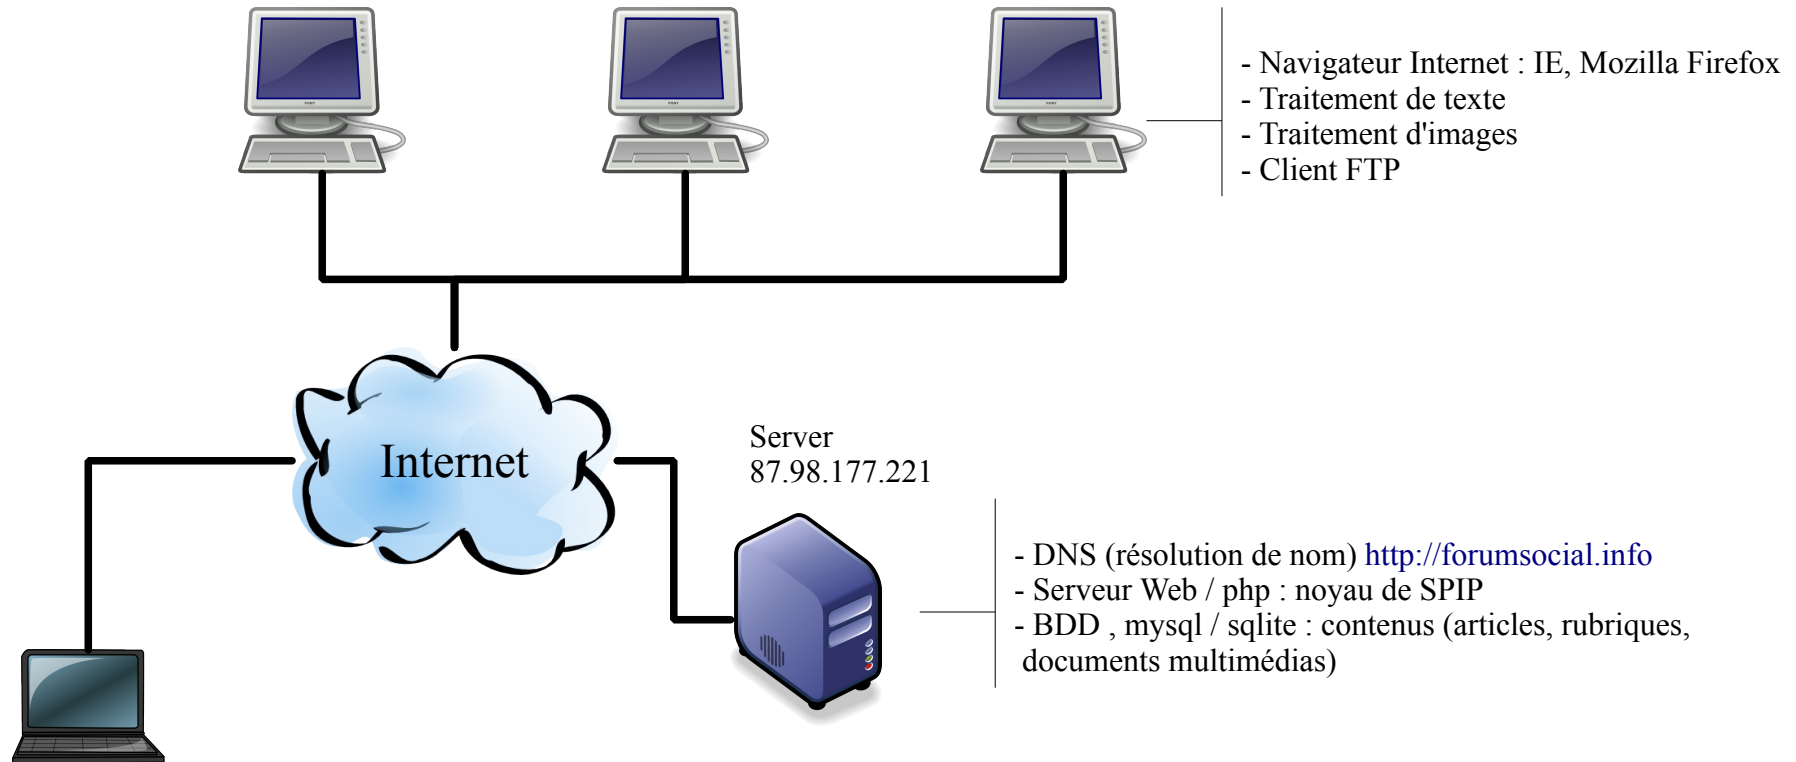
- Navigateur Internet : IE, Mozilla Firefox
- Traitement de texte
- Traitement d'images
- Client FTP

Internet

Server
87.98.177.221

- DNS (résolution de nom) http://forumsocial.info
- Serveur Web / php : noyau de SPIP
- BDD , mysql / sqlite : contenus (articles, rubriques, documents multimédias)